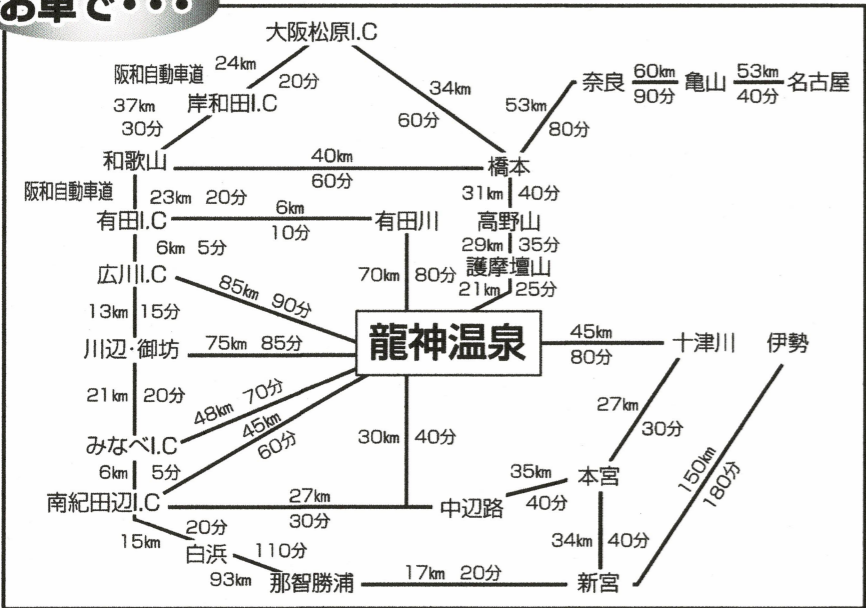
お車で・・・

大阪松原I.C
阪和自動車道
24km
20分
岸和田I.C
37km
30分
34km
60分
奈良
60km
90分
亀山
53km
40分
名古屋
53km
80分
和歌山
40km
60分
橋本
阪和自動車道
23km
20分
有田I.C
6km
10分
有田川
31km
40分
高野山
29km
35分
護摩壇山
21km
25分
6km
5分
広川I.C
85km
90分
70km
80分
13km
15分
川辺・御坊
75km
85分
龍神温泉
45km
80分
十津川
伊勢
21km
20分
48km
70分
45km
60分
27km
30分
みなべI.C
30km
40分
6km
5分
35km
40分
本宮
150km
180分
南紀田辺I.C
27km
30分
中辺路
34km
40分
15km
20分
白浜
110分
93km
那智勝浦
17km
20分
新宮